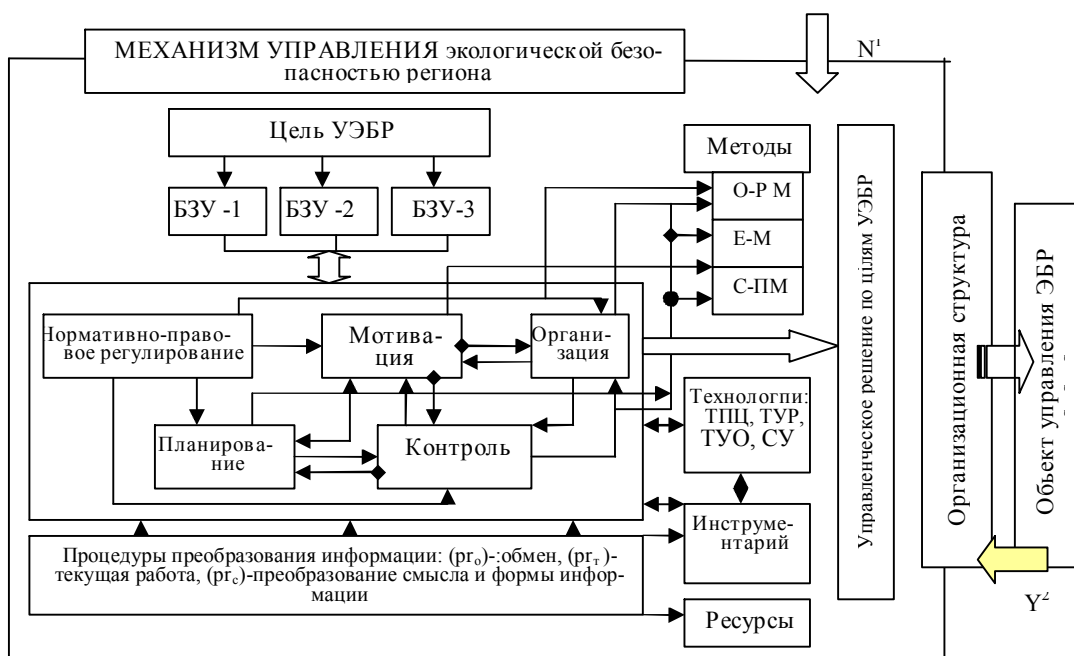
МЕХАНИЗМ УПРАВЛЕНИЯ экологической безопасностью региона

$N^1$

Цель УЭБР

БЗУ -1

БЗУ -2

БЗУ-3

Методы

О-Р М

Е-М

С-ПМ

Нормативно-правовое регулирование

Мотивация

Организация

Планирование

Контроль

Технологпи: ТПЦ, ТУР, ТУО, СУ

Инструментарий

Процедуры преобразования информации: ($pr_o$)-:обмен, ($pr_т$)-текущая работа, ($pr_c$)-преобразование смысла и формы информации

Ресурсы

Управленческое решение по цілям УЭБР

Организационная структура

Объект управления ЭБР

$Y^2$